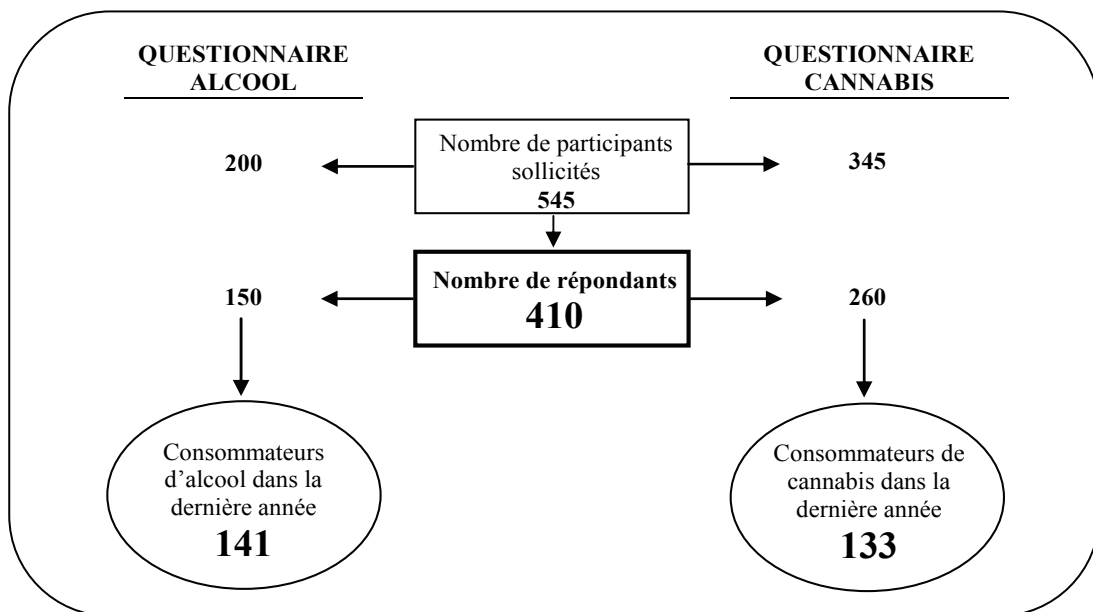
QUESTIONNAIRE ALCOOL

QUESTIONNAIRE CANNABIS

Nombre de participants sollicités
545

200

345

Nombre de répondants
410

150

260

Consommateurs d'alcool dans la dernière année
141

Consommateurs de cannabis dans la dernière année
133